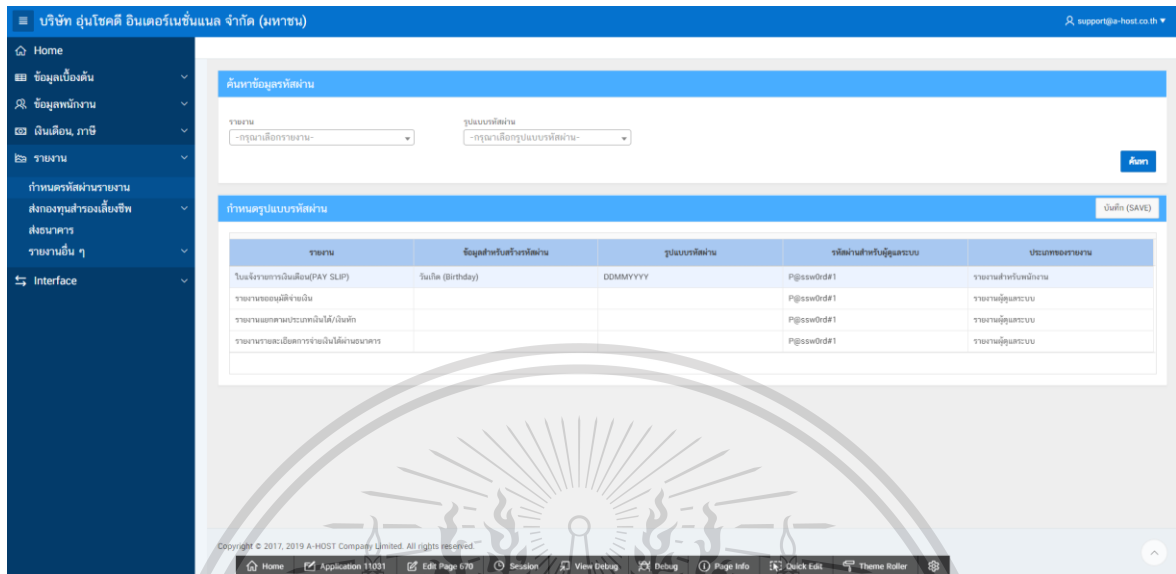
บริษัท อุ่นโชคดี อินเตอร์เนชั่นแนล จำกัด (มหาชน)

support@a-host.co.th

Home
ข้อมูลเบื้องต้น
ข้อมูลพนักงาน
เงินเดือน, ภาษี
รายงาน
กำหนดรหัสผ่านรายงาน
ส่งกองทุนสำรองเลี้ยงชีพ
ส่งธนาคาร
รายงานอื่น ๆ
Interface

ค้นหาข้อมูลรหัสผ่าน

รายงาน
-กรุณาเลือกรายงาน-

รูปแบบรหัสผ่าน
-กรุณาเลือกรูปแบบรหัสผ่าน-

ค้นหา

กำหนดรูปแบบรหัสผ่าน

บันทึก (SAVE)

| รายงาน | ข้อมูลสำหรับสร้างรหัสผ่าน | รูปแบบรหัสผ่าน | รหัสผ่านสำหรับผู้ดูแลระบบ | ประเภทของรายงาน |
|---|---|---|---|---|
| ใบแจ้งรายการเงินเดือน(PAY SLIP) | วันเกิด (Birthday) | DDMMYYYY | P@ssw0rd#1 | รายงานสำหรับพนักงาน |
| รายงานขออนุมัติจ่ายเงิน | | | P@ssw0rd#1 | รายงานผู้ดูแลระบบ |
| รายงานแยกตามประเภทเงินได้/เงินหัก | | | P@ssw0rd#1 | รายงานผู้ดูแลระบบ |
| รายงานรายละเอียดการจ่ายเงินได้ผ่านธนาคาร | | | P@ssw0rd#1 | รายงานผู้ดูแลระบบ |

Copyright © 2017, 2019 A-HOST Company Limited. All rights reserved.

Home | Application 11031 | Edit Page 670 | Session | View Debug | Debug | Page Info | Quick Edit | Theme Roller